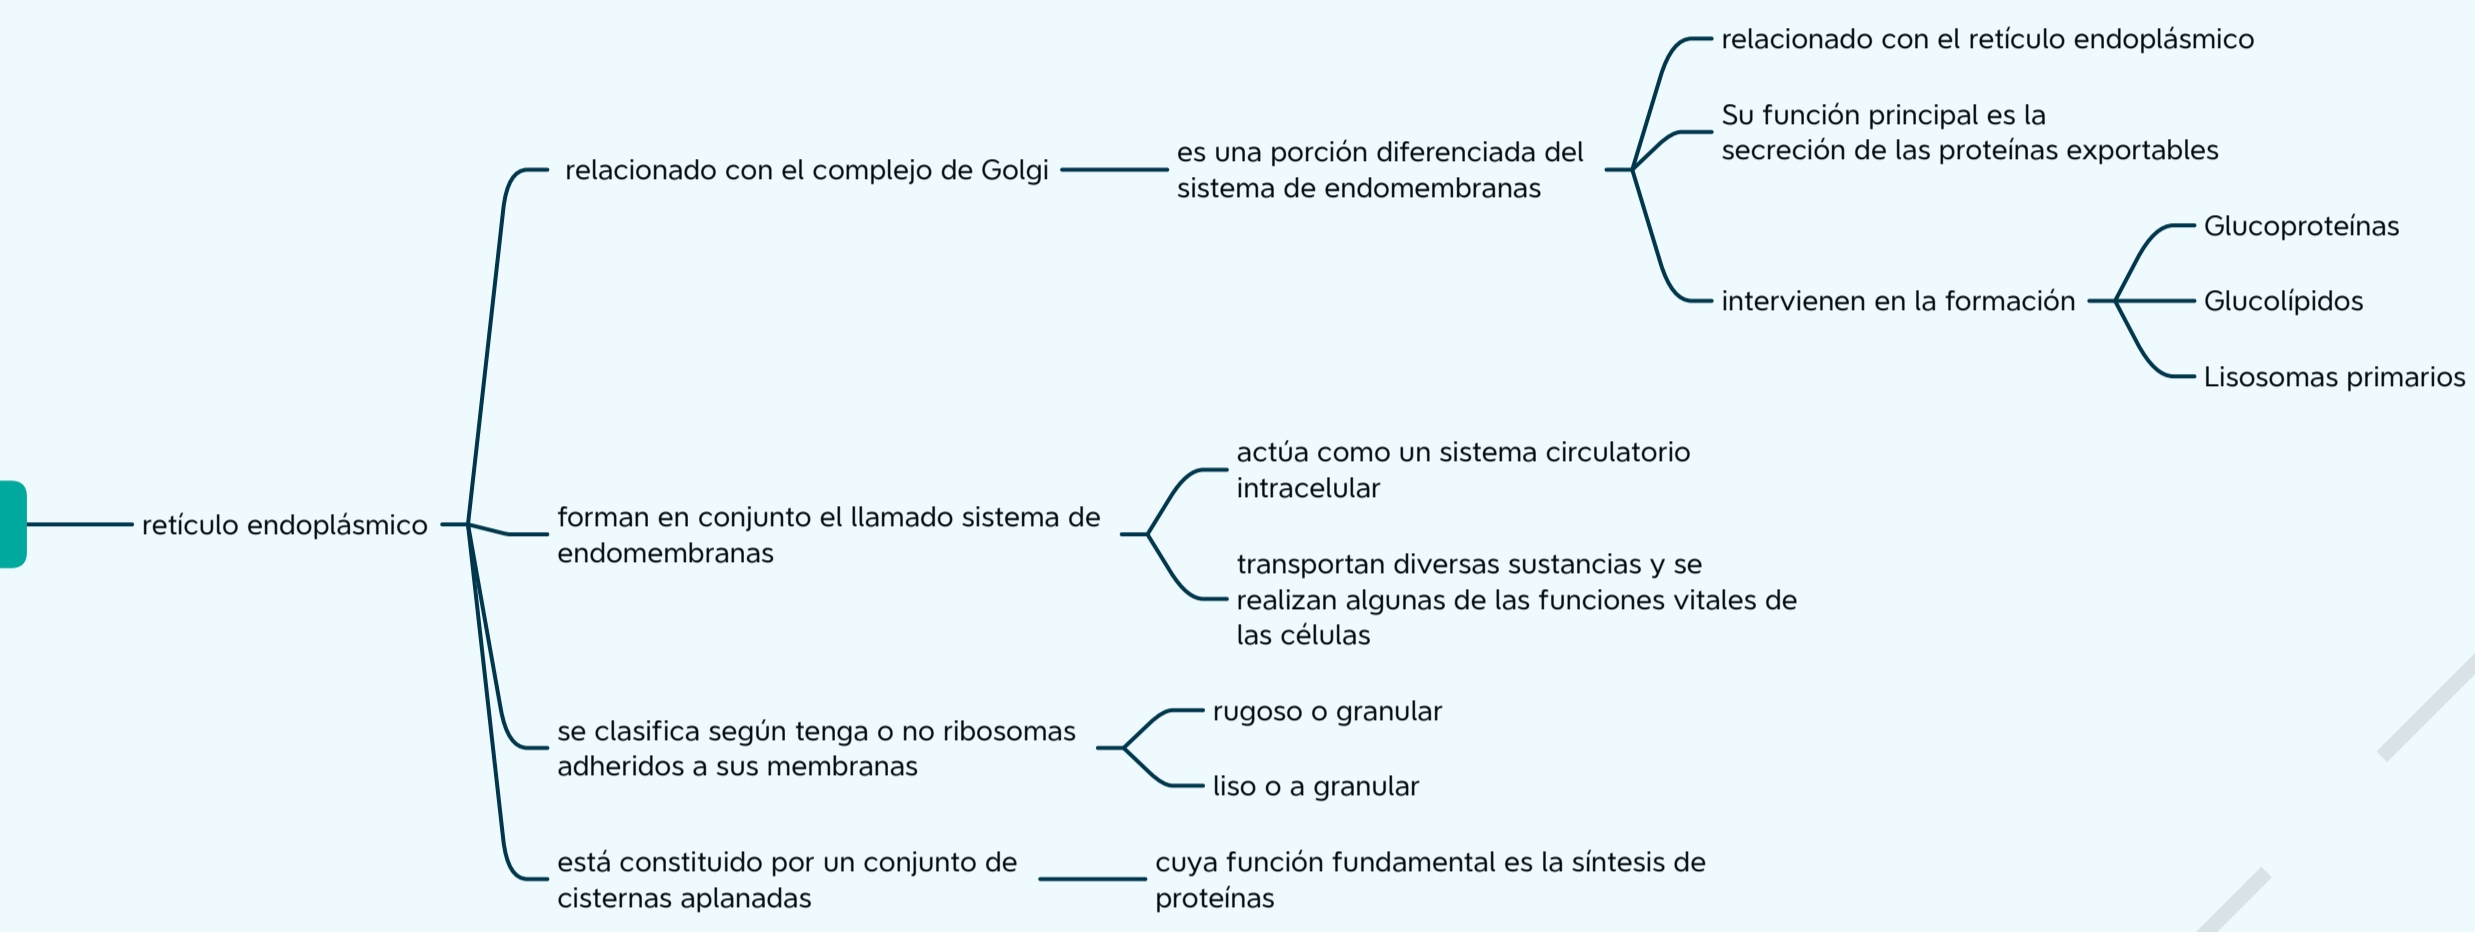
retículo endoplásmico

relacionado con el complejo de Golgi

es una porción diferenciada del sistema de endomembranas

relacionado con el retículo endoplásmico

Su función principal es la secreción de las proteínas exportables

intervienen en la formación

Glucoproteínas

Glucolípidos

Lisosomas primarios

forman en conjunto el llamado sistema de endomembranas

actúa como un sistema circulatorio intracelular

transportan diversas sustancias y se realizan algunas de las funciones vitales de las células

se clasifica según tenga o no ribosomas adheridos a sus membranas

rugoso o granular

liso o a granular

está constituido por un conjunto de cisternas aplanadas

cuya función fundamental es la síntesis de proteínas